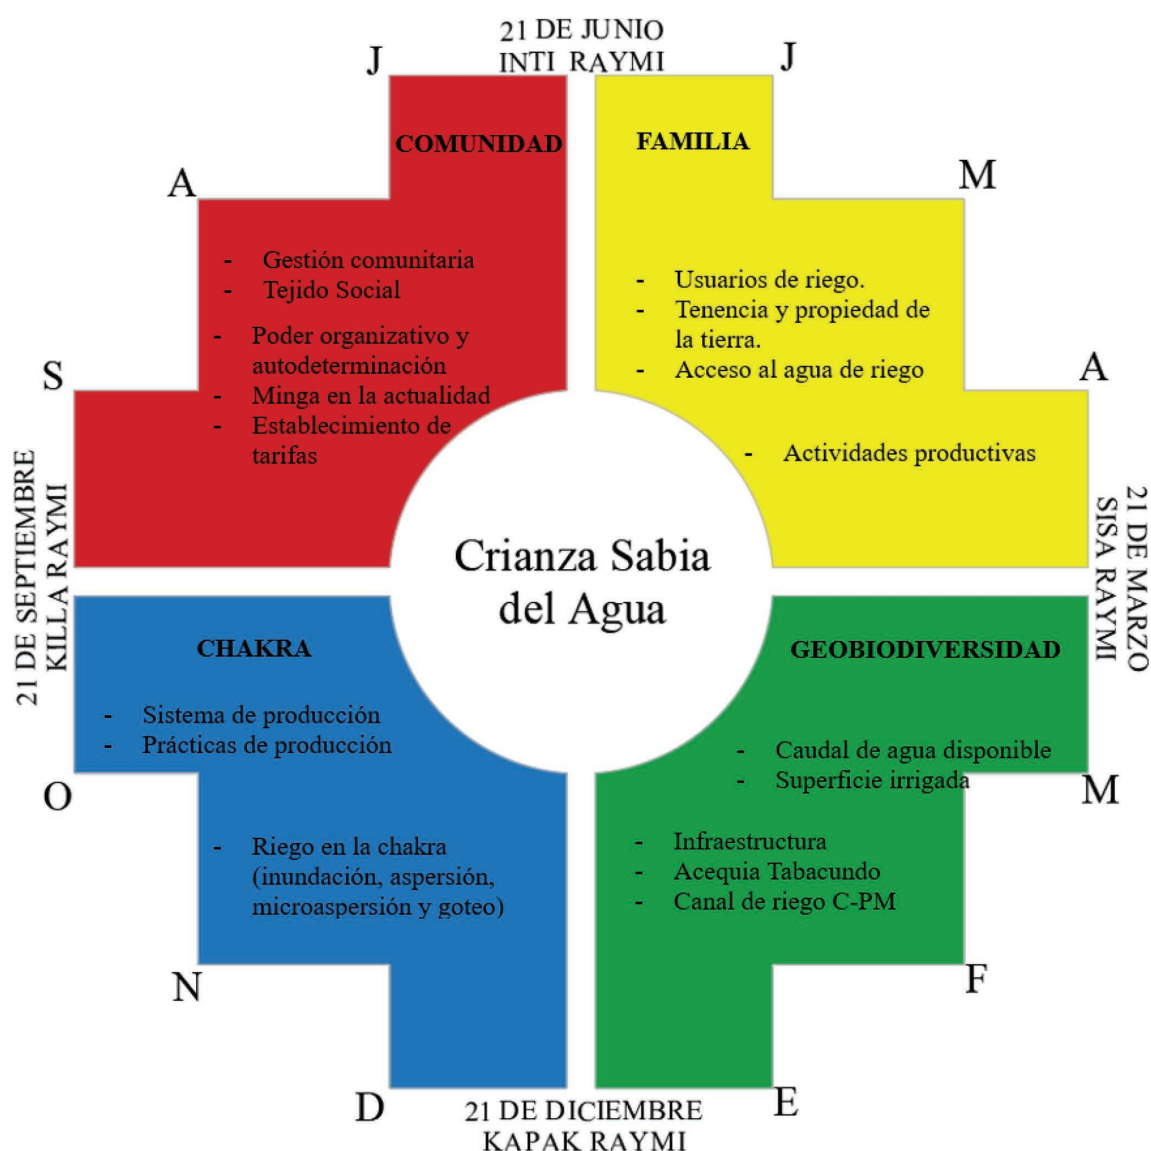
21 DE JUNIO
INTI RAYMI

J

J

COMUNIDAD

FAMILIA

A

M

- Gestión comunitaria
- Tejido Social
- Poder organizativo y autodeterminación
- Minga en la actualidad
- Establecimiento de tarifas

- Usuarios de riego.
- Tenencia y propiedad de la tierra.
- Acceso al agua de riego

S

A

- Actividades productivas

21 DE SEPTIEMBRE
KILLA RAYMI

Crianza Sabia del Agua

21 DE MARZO
SISA RAYMI

CHAKRA

GEOBIODIVERSIDAD

- Sistema de producción
- Prácticas de producción

- Caudal de agua disponible
- Superficie irrigada

O

M

- Riego en la chakra (inundación, aspersión, microaspersión y goteo)

- Infraestructura
- Acequia Tabacundo
- Canal de riego C-PM

N

F

D

E

21 DE DICIEMBRE
KAPAK RAYMI